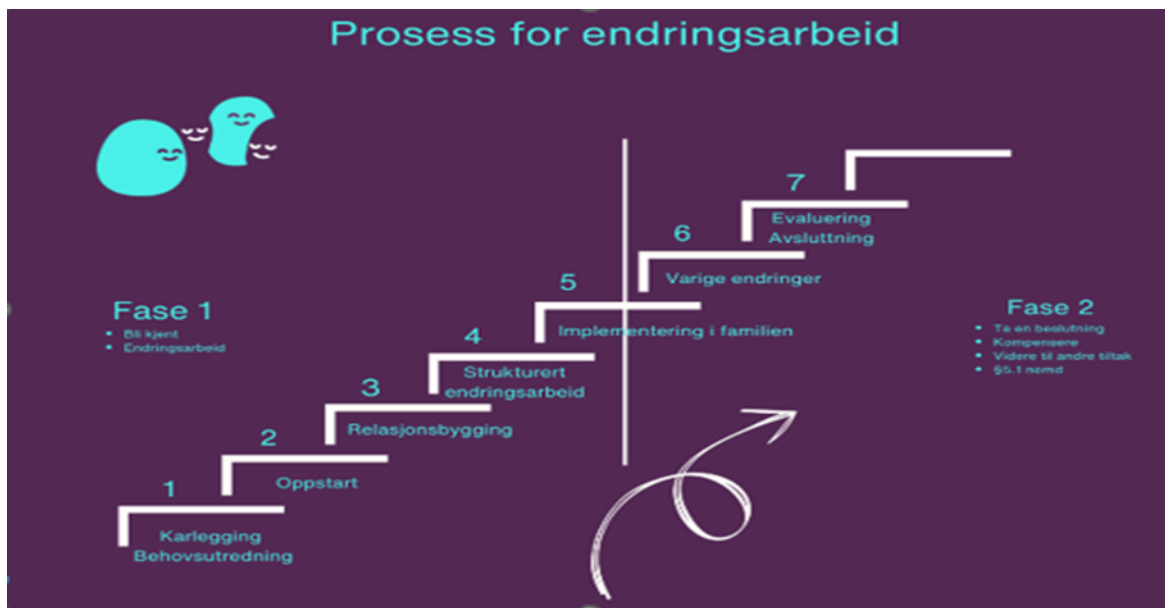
Prosess for endringsarbeid

Fase 1
- Bli kjent
- Endringsarbeid

7
Evaluering
Avsluttning

6
Varige endringer

5
Implementering i familien

4
Strukturert endringsarbeid

3
Relasjonsbygging

2
Oppstart

1
Karlegging
Behovsutredning

Fase 2
- Ta en beslutning
- Kompensere
- Videre til andre tiltak
- §5.1 nemd